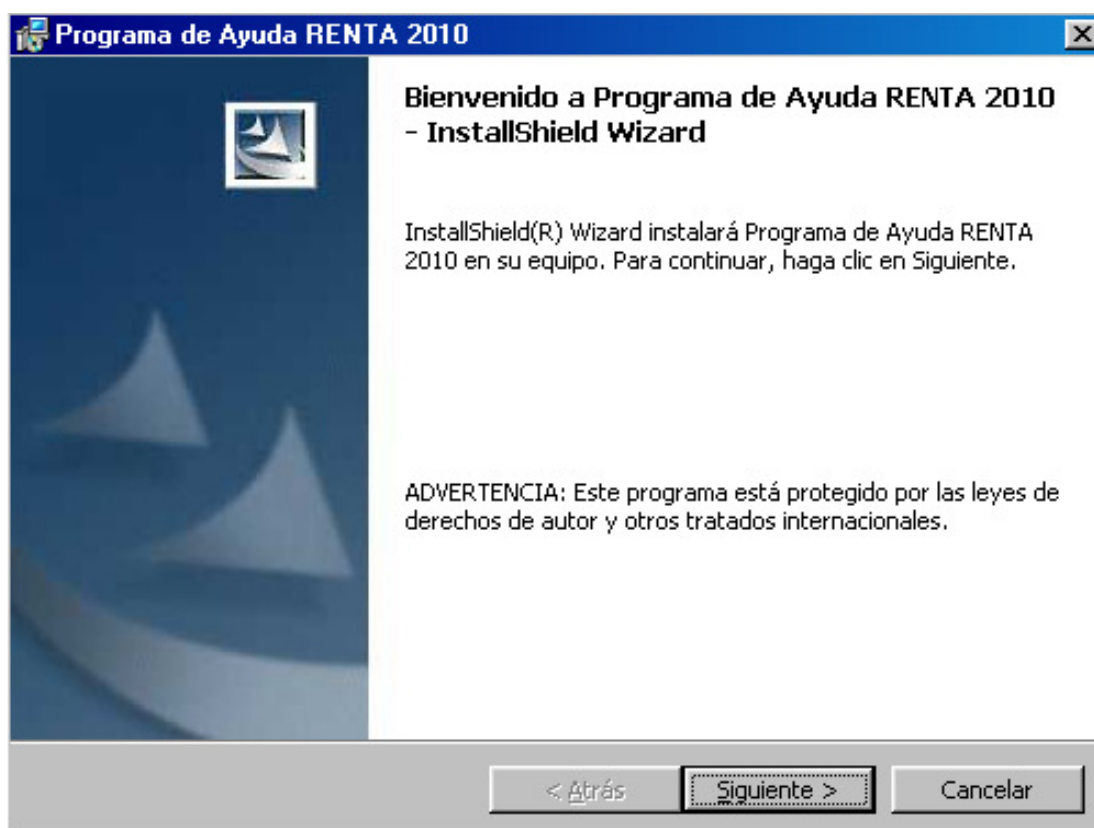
Programa de Ayuda RENTA 2010

Bienvenido a Programa de Ayuda RENTA 2010 - InstallShield Wizard

InstallShield(R) Wizard instalará Programa de Ayuda RENTA 2010 en su equipo. Para continuar, haga clic en Siguiente.

ADVERTENCIA: Este programa está protegido por las leyes de derechos de autor y otros tratados internacionales.

< Atrás
Siguiente >
Cancelar